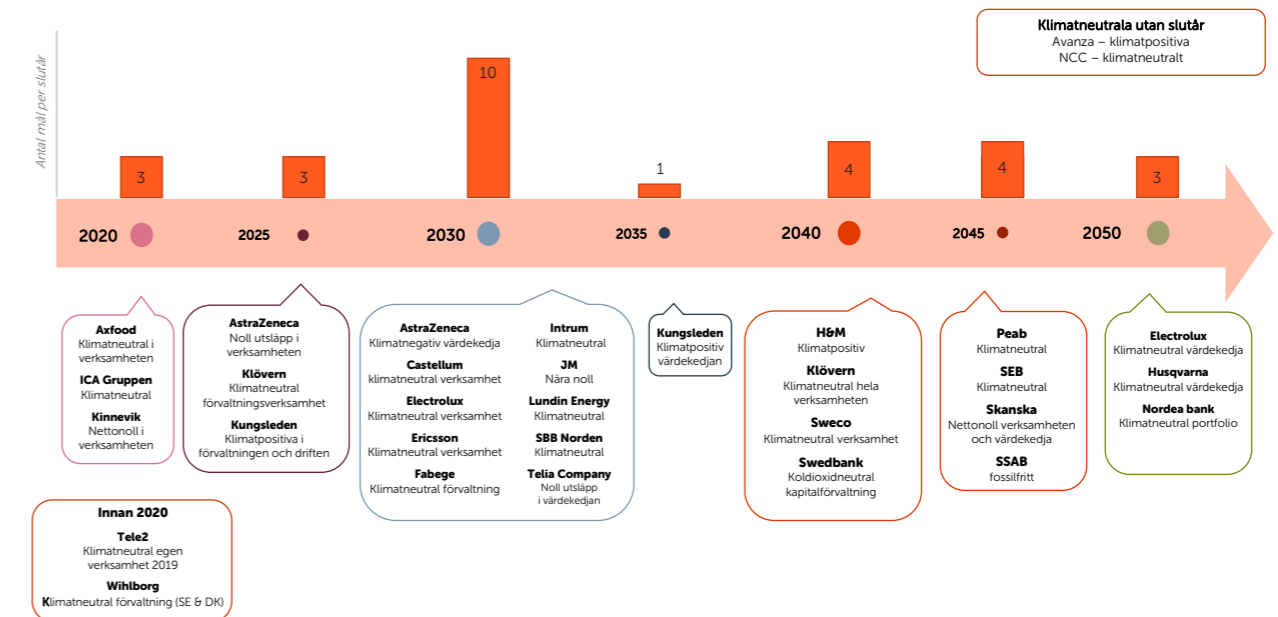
Klimatneutrala utan slutår
Avanza – klimatpositiva
NCC – klimatneutralt

Antal mål per slutår

3
10
3
1
4
4
3

2020
2025
2030
2035
2040
2045
2050

Axfood
Klimatneutral i verksamheten
ICA Gruppen
Klimatneutral
Kinnevik
Nettonoll i verksamheten

AstraZeneca
Noll utsläpp i verksamheten
Klövern
Klimatneutral förvaltningsverksamhet
Kungsleden
Klimatpositiva i förvaltningen och driften

AstraZeneca
Klimatnegativ värdekedja
Castellum
klimatneutral verksamhet
Electrolux
Klimatneutral verksamhet
Ericsson
Klimatneutral verksamhet
Fabege
Klimatneutral förvaltning

Intrum
Klimatneutral
JM
Nära noll
Lundin Energy
Klimatneutral
SBB Norden
Klimatneutral
Telia Company
Noll utsläpp i värdekedjan

Kungsleden
Klimatpositiv värdekedjan

H&M
Klimatpositiv
Klövern
Klimatneutral hela verksamheten
Sweco
Klimatneutral verksamhet
Swedbank
Koldioxidneutral kapitalförvaltning

Peab
Klimatneutral
SEB
Klimatneutral
Skanska
Nettonoll verksamheten och värdekedja
SSAB
fossilfritt

Electrolux
Klimatneutral värdekedja
Husqvarna
Klimatneutral värdekedja
Nordea bank
Klimatneutral portfolio

Innan 2020
Tele2
Klimatneutral egen verksamhet 2019
Wihlborg
Klimatneutral förvaltning (SE & DK)